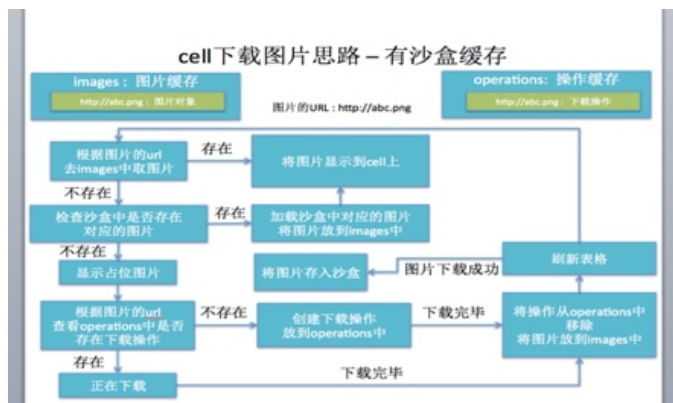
cell下载图片思路 – 有沙盒缓存

images：图片缓存

http://abc.png：图片对象

operations：操作缓存

http://abc.png：下载操作

图片的URL：http://abc.png

根据图片的url去images中取图片

存在

将图片显示到cell上

不存在

检查沙盒中是否存在对应的图片

存在

加载沙盒中对应的图片将图片放到images中

不存在

显示占位图片

将图片存入沙盒

图片下载成功

刷新表格

根据图片的url查看operations中是否存在下载操作

不存在

创建下载操作放到operations中

下载完毕

将操作从operations中移除将图片放到images中

存在

正在下载

下载完毕